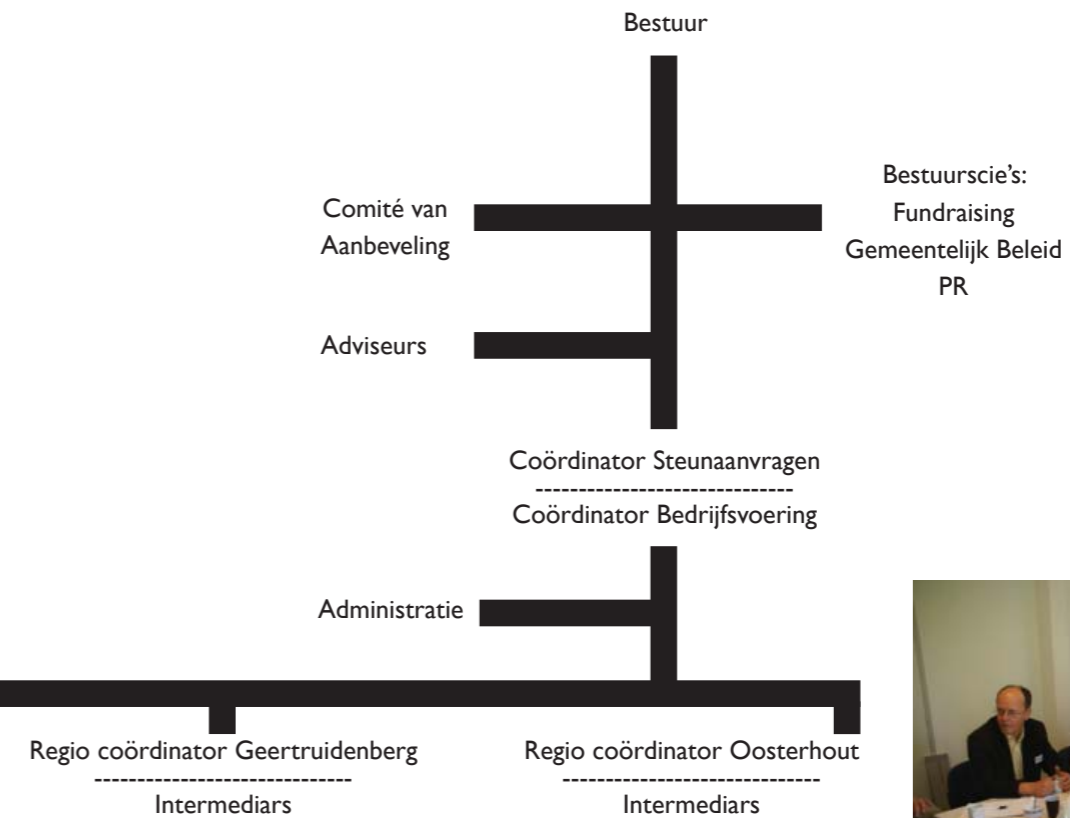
Bestuur

Comité van Aanbeveling

Bestuurscie's:
Fundraising
Gemeentelijk Beleid
PR

Adviseurs

Coördinator Steunaanvragen
------------------------------
Coördinator Bedrijfsvoering

Administratie

Regio coördinator Geertruidenberg
------------------------------
Intermediars

Regio coördinator Oosterhout
------------------------------
Intermediars